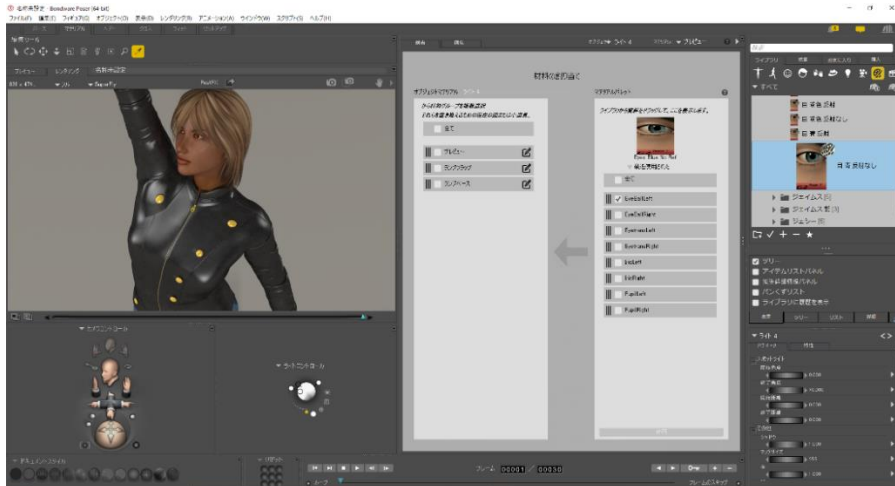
名称未設定 Renderosity Poser (64-bit)
ファイル(F) 編集(E) フィギュア(G) オブジェクト(O) 表示(D) レンダリング(R) アニメーション(A) ウインドウ(W) スクリプト(S) ヘルプ(H)

材料を適用

オブジェクトマテリアル

全て

プレビュー
ランプラップ
ランプベース

マテリアルパレット

全て

EyeballLeft
EyeBallRight
EyebrowsLeft
EyebrowsRight
IrisLeft
IrisRight
PupilLeft
PupilRight

目 青 反射
目 青 反射なし
目 茶 反射
目 茶 反射なし

ライブラリ

ツリー
アイテムリストパネル
パンくずリスト
ライブラリに画面を表示

カメラコントロール
ライトコントロール

フレーム 00001 / 00030